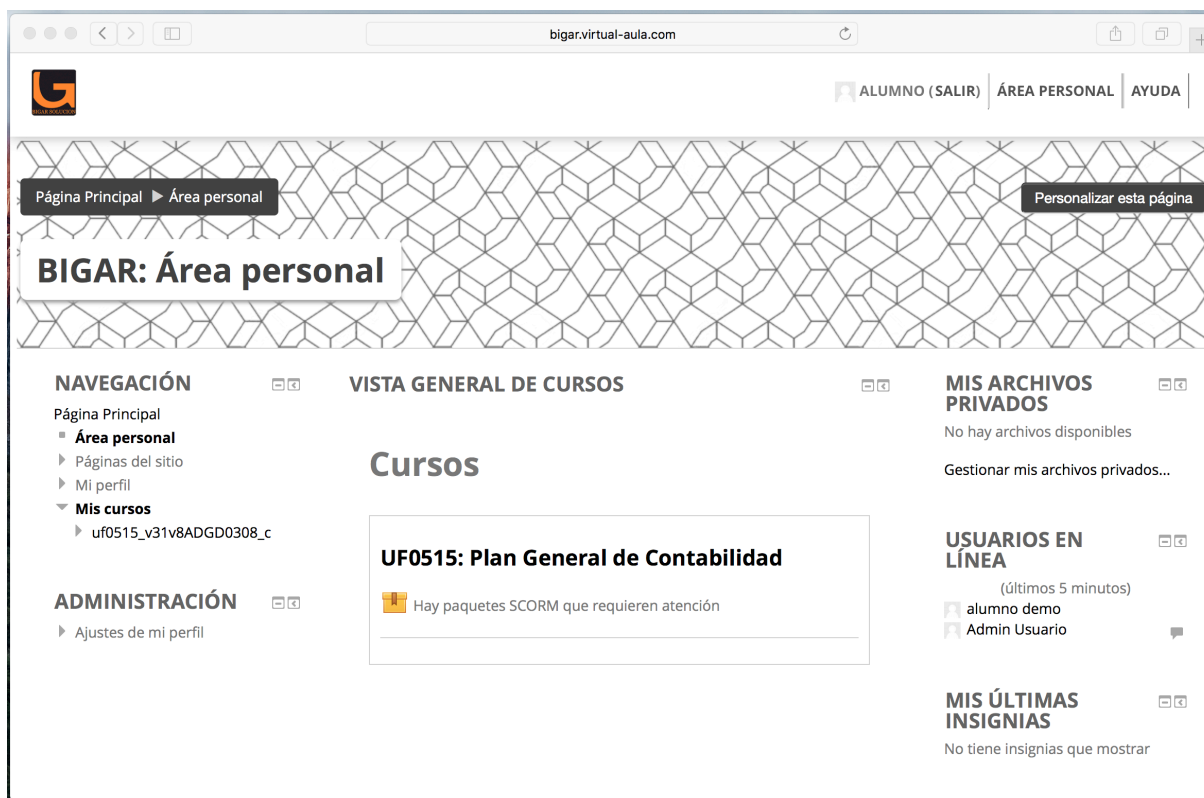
bigar.virtual-aula.com

ALUMNO (SALIR) | ÁREA PERSONAL | AYUDA

Página Principal ▶ Área personal

Personalizar esta página

BIGAR: Área personal

NAVEGACIÓN

Página Principal
Área personal
Páginas del sitio
Mi perfil
Mis cursos
uf0515_v31v8ADGD0308_c

ADMINISTRACIÓN

Ajustes de mi perfil

VISTA GENERAL DE CURSOS

Cursos

UF0515: Plan General de Contabilidad

Hay paquetes SCORM que requieren atención

MIS ARCHIVOS PRIVADOS

No hay archivos disponibles

Gestionar mis archivos privados...

USUARIOS EN LÍNEA

(últimos 5 minutos)
alumno demo
Admin Usuario

MIS ÚLTIMAS INSIGNIAS

No tiene insignias que mostrar